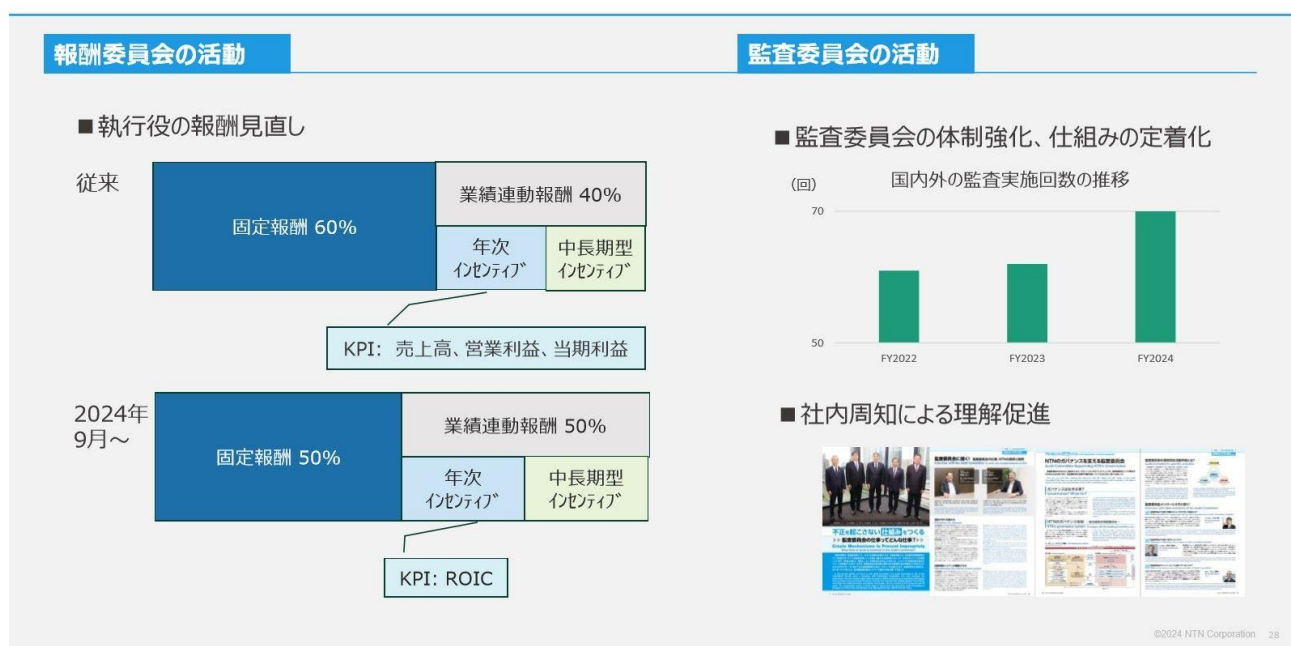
報酬委員会の活動

■執行役の報酬見直し

従来

固定報酬 60%

業績連動報酬 40%

年次 インセンティブ

中長期型 インセンティブ

KPI: 売上高、営業利益、当期利益

2024年 9月～

固定報酬 50%

業績連動報酬 50%

年次 インセンティブ

中長期型 インセンティブ

KPI: ROIC

監査委員会の活動

■監査委員会の体制強化、仕組みの定着化

(回)

国内外の監査実施回数の推移

70

50

FY2022

FY2023

FY2024

■社内周知による理解促進

不正を起こさない仕組みをつくる

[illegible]

©2024 NTN Corporation 28